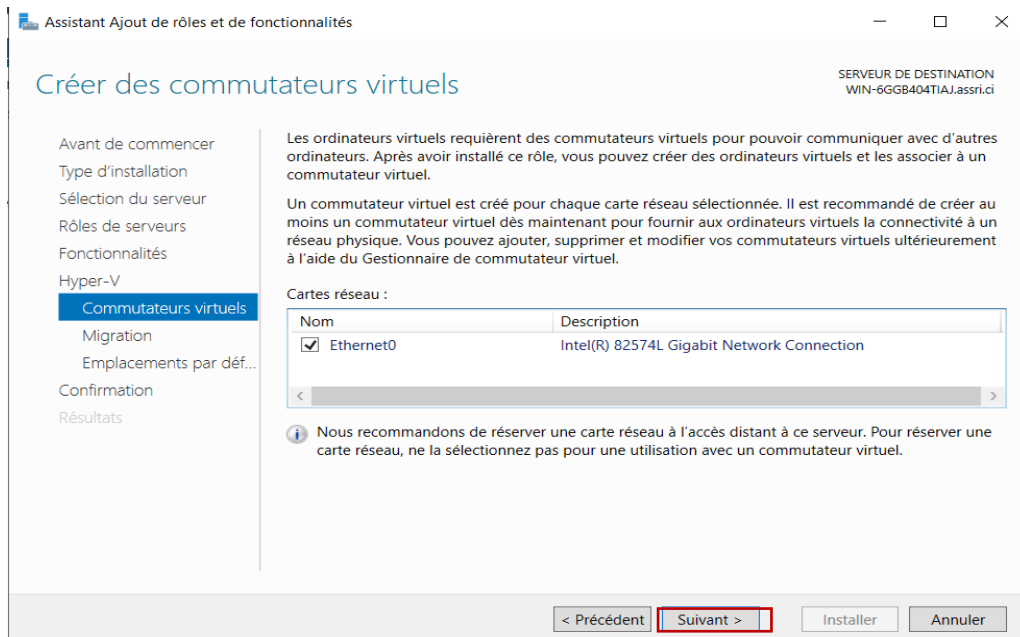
Assistant Ajout de rôles et de fonctionnalités

Créer des commutateurs virtuels

SERVEUR DE DESTINATION
WIN-6GGB404TIAJ.assri.ci

Avant de commencer
Type d'installation
Sélection du serveur
Rôles de serveurs
Fonctionnalités
Hyper-V
Commutateurs virtuels
Migration
Emplacements par déf...
Confirmation
Résultats

Les ordinateurs virtuels requièrent des commutateurs virtuels pour pouvoir communiquer avec d'autres ordinateurs. Après avoir installé ce rôle, vous pouvez créer des ordinateurs virtuels et les associer à un commutateur virtuel.

Un commutateur virtuel est créé pour chaque carte réseau sélectionnée. Il est recommandé de créer au moins un commutateur virtuel dès maintenant pour fournir aux ordinateurs virtuels la connectivité à un réseau physique. Vous pouvez ajouter, supprimer et modifier vos commutateurs virtuels ultérieurement à l'aide du Gestionnaire de commutateur virtuel.

Cartes réseau :

| Nom | Description |
|---|---|
| Ethernet0 | Intel(R) 82574L Gigabit Network Connection |

Nous recommandons de réserver une carte réseau à l'accès distant à ce serveur. Pour réserver une carte réseau, ne la sélectionnez pas pour une utilisation avec un commutateur virtuel.

< Précédent | Suivant > | Installer | Annuler